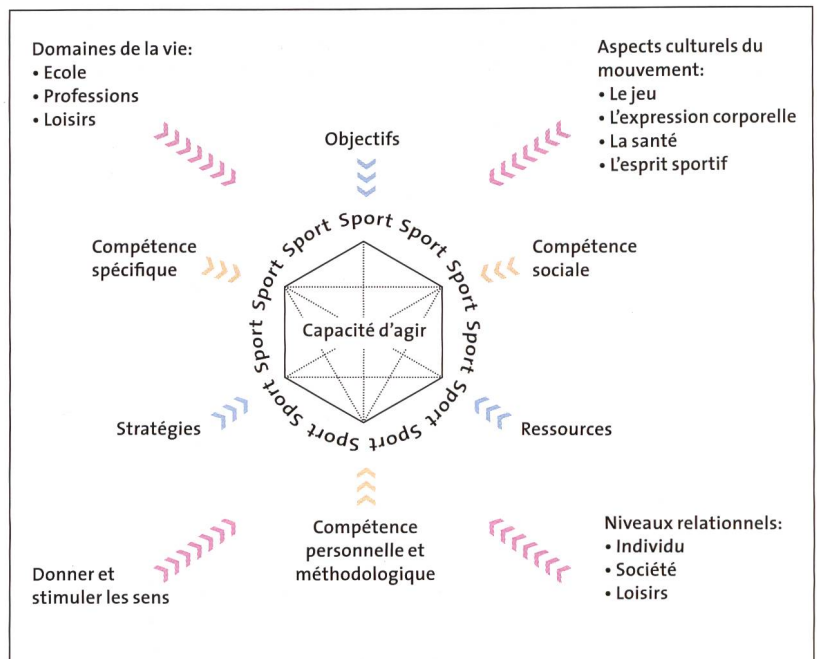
Domaines de la vie:
• Ecole
• Professions
• Loisirs

Aspects culturels du mouvement:
• Le jeu
• L'expression corporelle
• La santé
• L'esprit sportif

Objectifs

Compétence spécifique

Sport Sport Sport Sport Sport Sport Sport Sport Sport Sport Sport Sport

Compétence sociale

Capacité d'agir

Stratégies

Ressources

Compétence personnelle et méthodologique

Donner et stimuler les sens

Niveaux relationnels:
• Individu
• Société
• Loisirs